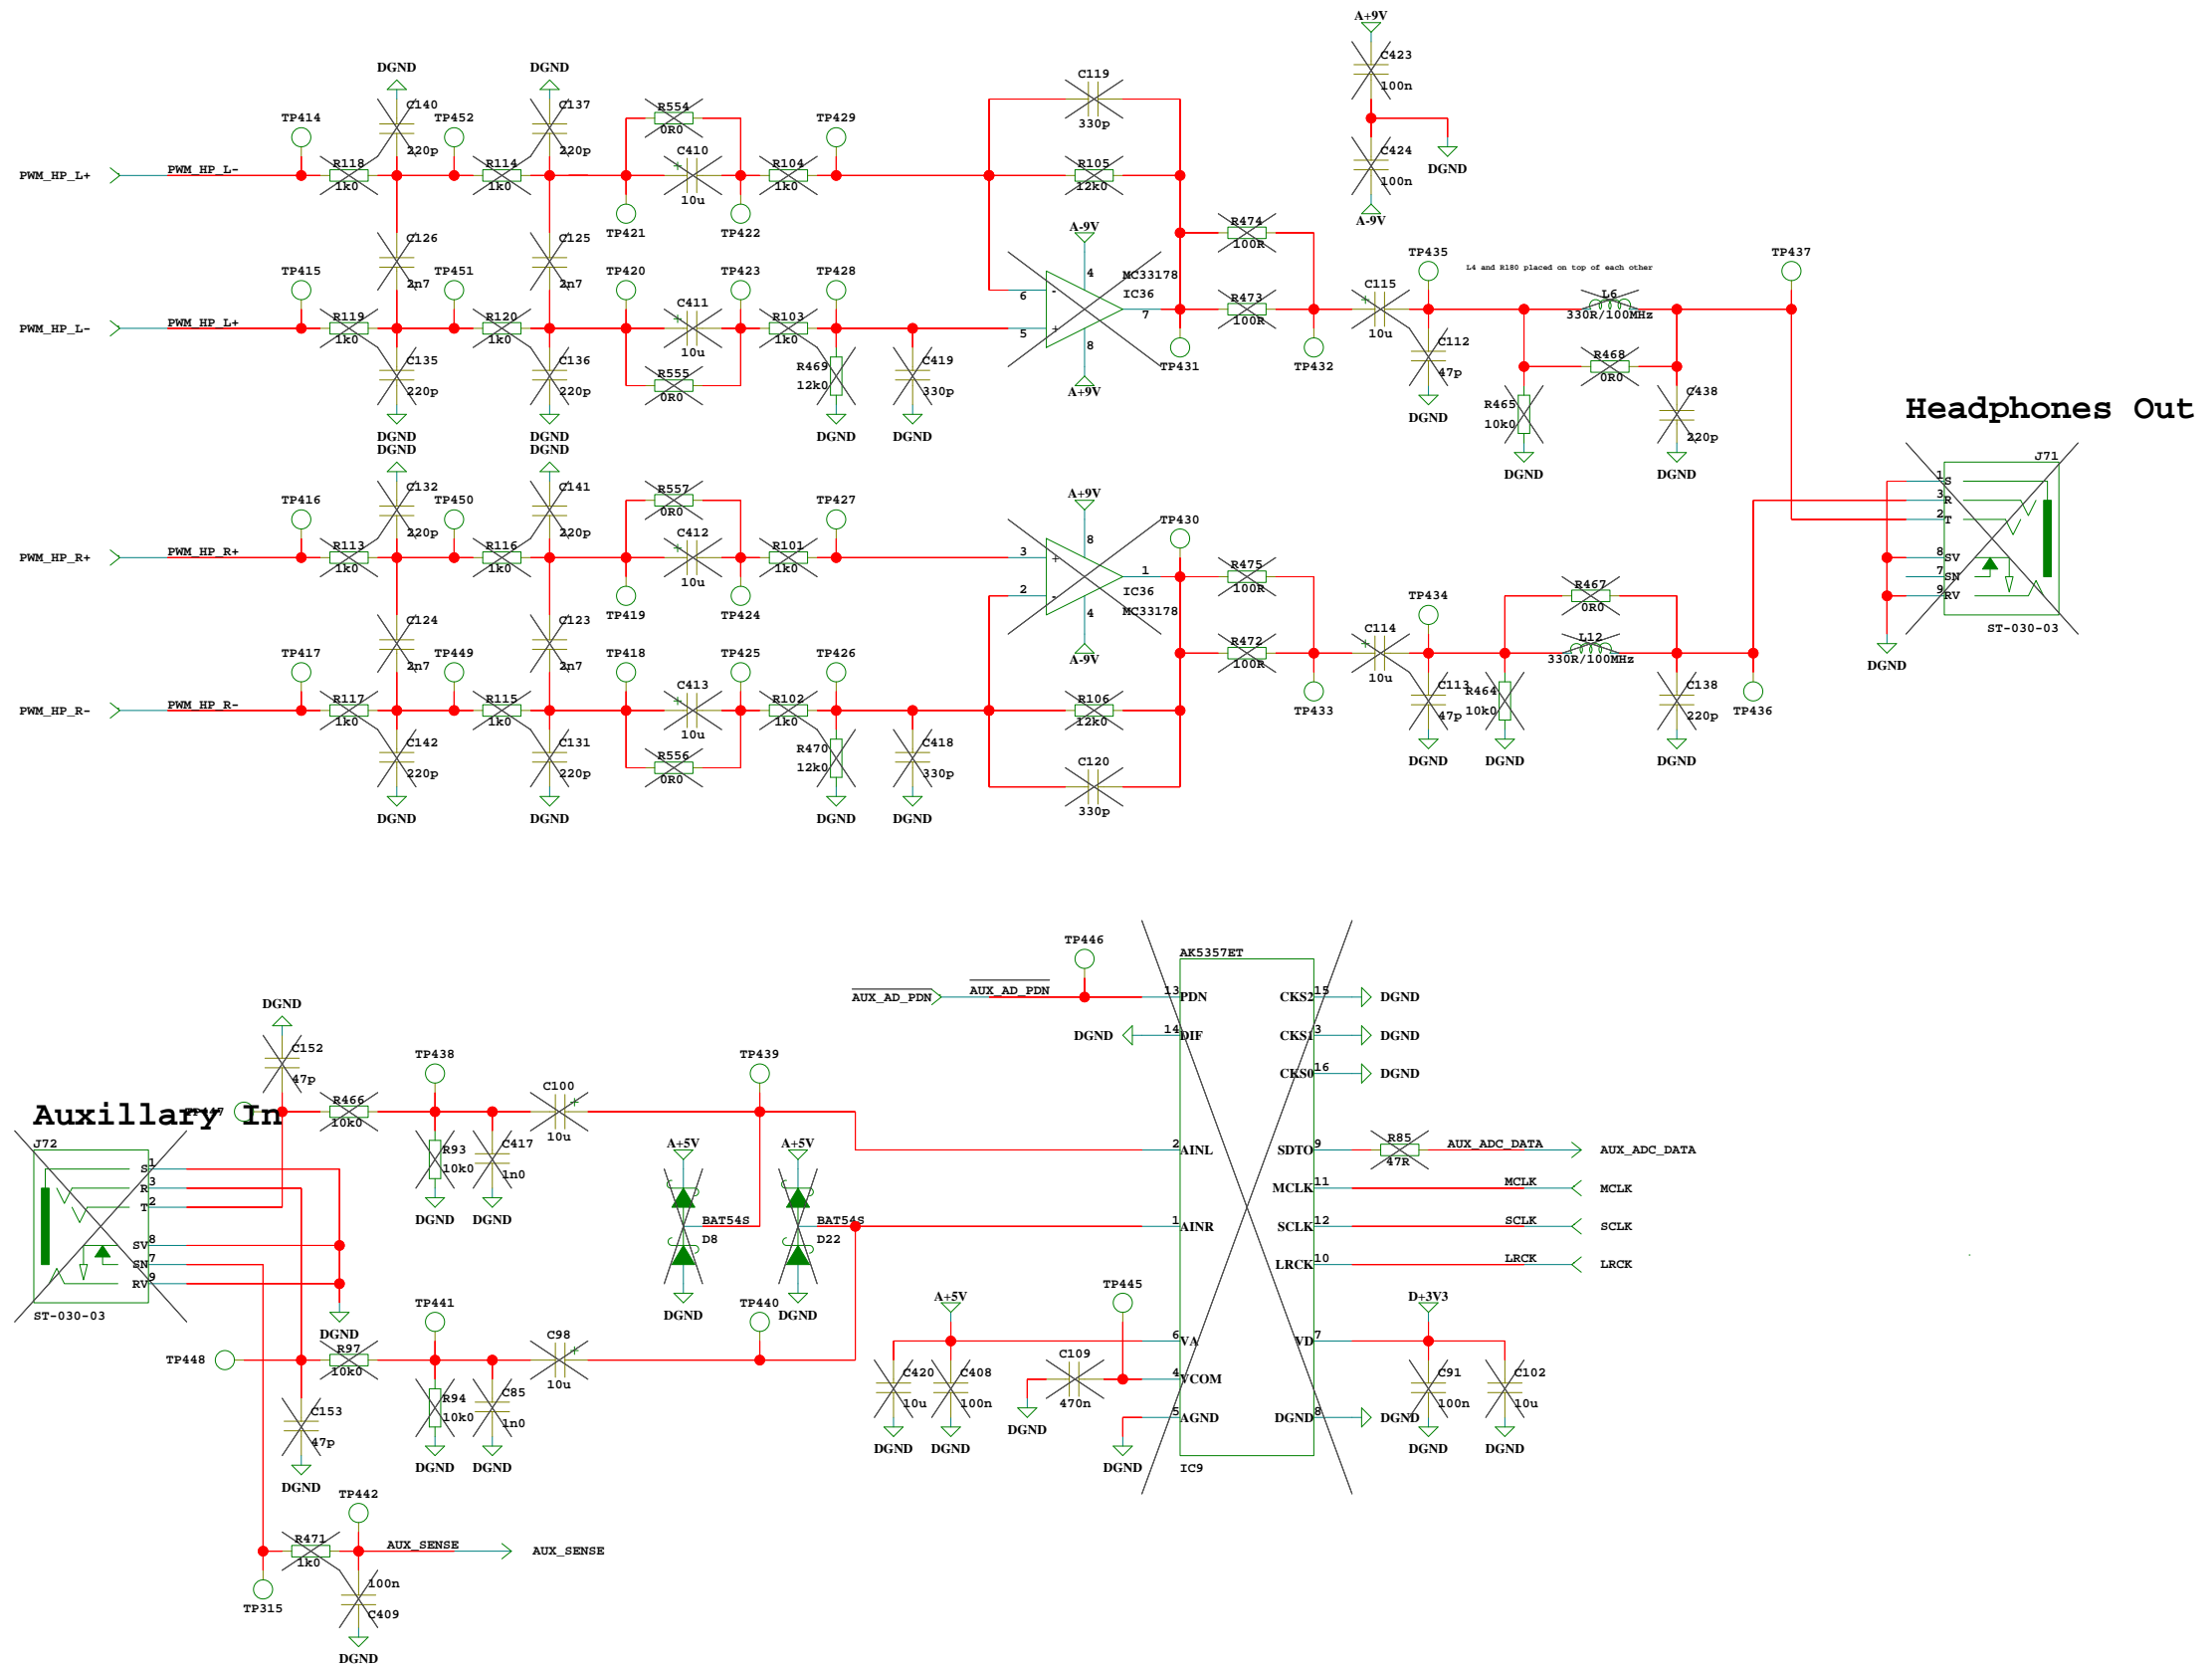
Headphones Out

Auxillary In

PWM_HP_L+ PWM_HP_L- TP414 R118 1k0 DGND C140 220p TP452 R114 1k0 DGND C137 220p R554 0R0 C410 10u TP421 TP422 R104 1k0 TP429 C119 330p R105 12k0 A+9V C423 100n C424 100n A-9V DGND

PWM_HP_L- PWM_HP_L+ TP415 R119 1k0 C126 2n7 C135 220p TP451 R120 1k0 C125 2n7 C136 220p TP420 C411 10u TP423 R555 0R0 R103 1k0 TP428 R469 12k0 C419 330p DGND DGND DGND DGND A-9V 4 6 5 7 8 MC33178 IC36 A+9V TP431 R474 100R R473 100R TP432 C115 10u TP435 C112 47p DGND L4 and R180 placed on top of each other L6 330R/100MHz R468 0R0 R465 10k0 DGND C438 220p DGND TP437

PWM_HP_R+ TP416 R113 1k0 DGND C132 220p TP450 R116 1k0 DGND C141 220p R557 0R0 C412 10u TP419 TP424 R101 1k0 TP427 A+9V 8 3 2 1 4 IC36 MC33178 A-9V TP430 R475 100R R472 100R TP433 C114 10u TP434 C113 47p DGND R464 10k0 DGND R467 0R0 L12 330R/100MHz C138 220p DGND TP436

J71 1 S 3 R 2 T 8 SV 7 SN 9 RV ST-030-03 DGND

PWM_HP_R- PWM_HP_R- TP417 R117 1k0 C124 2n7 C142 220p DGND TP449 R115 1k0 C123 2n7 C131 220p DGND TP418 C413 10u TP425 R556 0R0 R102 1k0 TP426 R470 12k0 DGND C418 330p DGND R106 12k0 C120 330p

DGND C152 47p TP447 R466 10k0 TP438 R93 10k0 DGND C417 1n0 DGND C100 10u TP439 A+5V BAT54S D8 DGND A+5V BAT54S D22 DGND TP440
J72 1 S 3 R 2 T 8 SV 7 SN 9 RV ST-030-03 DGND
TP448 R97 10k0 C153 47p DGND TP441 R94 10k0 DGND C85 1n0 DGND C98 10u
TP442 R471 1k0 AUX_SENSE AUX_SENSE 100n C409 DGND TP315

TP446 AUX_AD_PDN AUX_AD_PDN AK5357ET 13 PDN 14 DIF DGND 2 AINL 1 AINR 6 VA 4 VCOM 5 AGND IC9 CKS2 15 DGND CKS1 3 DGND CKS0 16 DGND SDTO 9 R85 47R AUX_ADC_DATA AUX_ADC_DATA MCLK 11 MCLK MCLK SCLK 12 SCLK SCLK LRCK 10 LRCK LRCK VD 7 DGND 8 DGND
A+5V C420 10u DGND C408 100n DGND C109 470n DGND TP445 DGND
D+3V3 C91 100n DGND C102 10u DGND